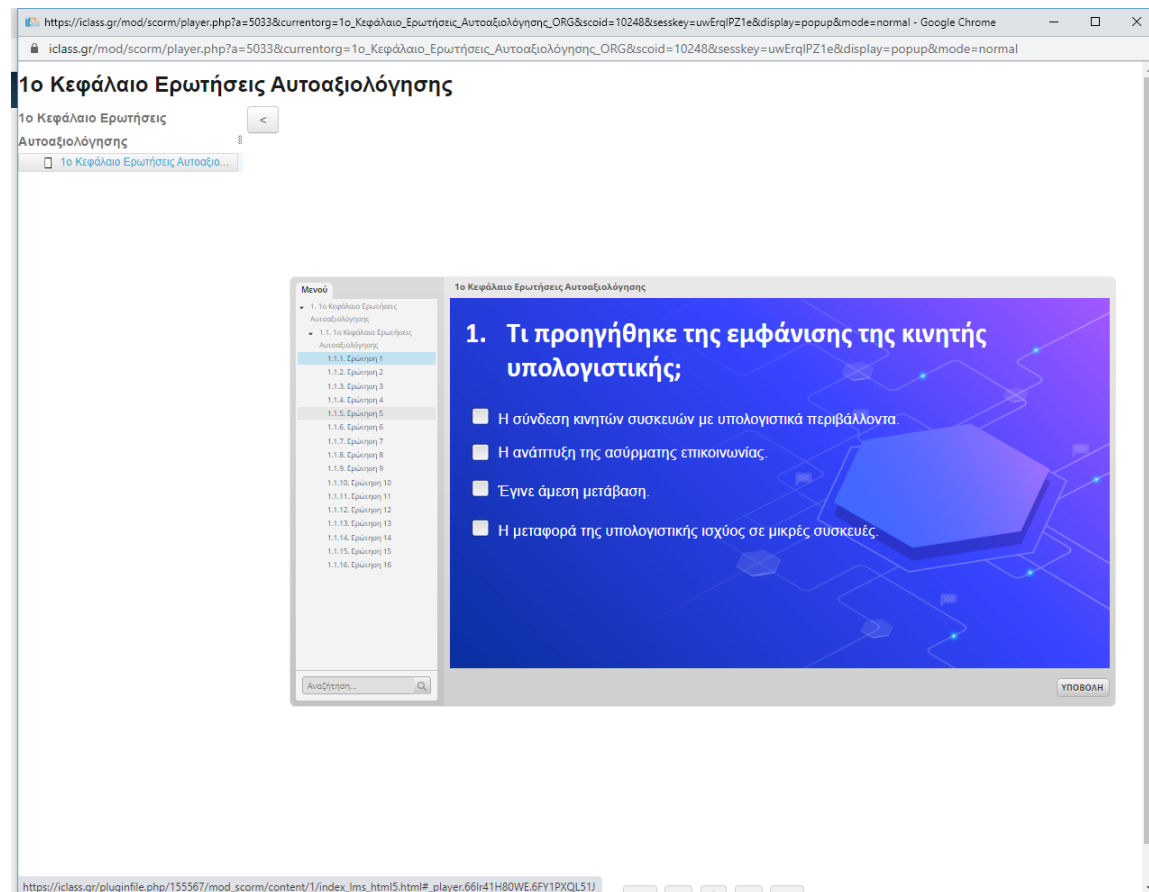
https://iclass.gr/mod/scorm/player.php?a=5033&currentorg=1ο_Κεφάλαιο_Ερωτήσεις_Αυτοαξιολόγησης_ORG&scoid=10248&sesskey=uwErqIPZ1e&display=popup&mode=normal - Google Chrome

iclass.gr/mod/scorm/player.php?a=5033&currentorg=1ο_Κεφάλαιο_Ερωτήσεις_Αυτοαξιολόγησης_ORG&scoid=10248&sesskey=uwErqIPZ1e&display=popup&mode=normal

1ο Κεφάλαιο Ερωτήσεις Αυτοαξιολόγησης

1ο Κεφάλαιο Ερωτήσεις Αυτοαξιολόγησης

<

1ο Κεφάλαιο Ερωτήσεις Αυτοαξιο...

Μενού

1. 1ο Κεφάλαιο Ερωτήσεις Αυτοαξιολόγησης
1.1. 1ο Κεφάλαιο Ερωτήσεις Αυτοαξιολόγησης
1.1.1. Ερώτηση 1
1.1.2. Ερώτηση 2
1.1.3. Ερώτηση 3
1.1.4. Ερώτηση 4
1.1.5. Ερώτηση 5
1.1.6. Ερώτηση 6
1.1.7. Ερώτηση 7
1.1.8. Ερώτηση 8
1.1.9. Ερώτηση 9
1.1.10. Ερώτηση 10
1.1.11. Ερώτηση 11
1.1.12. Ερώτηση 12
1.1.13. Ερώτηση 13
1.1.14. Ερώτηση 14
1.1.15. Ερώτηση 15
1.1.16. Ερώτηση 16

Αναζήτηση...

1ο Κεφάλαιο Ερωτήσεις Αυτοαξιολόγησης

1. Τι προηγήθηκε της εμφάνισης της κινητής υπολογιστικής;

Η σύνδεση κινητών συσκευών με υπολογιστικά περιβάλλοντα.

Η ανάπτυξη της ασύρματης επικοινωνίας.

Έγινε άμεση μετάβαση.

Η μεταφορά της υπολογιστικής ισχύος σε μικρές συσκευές.

ΥΠΟΒΟΛΗ

https://iclass.gr/pluginfile.php/155567/mod_scorm/content/1/index_lms_html5.html#_player.66Ir41H80WE.6FY1PXQL51J